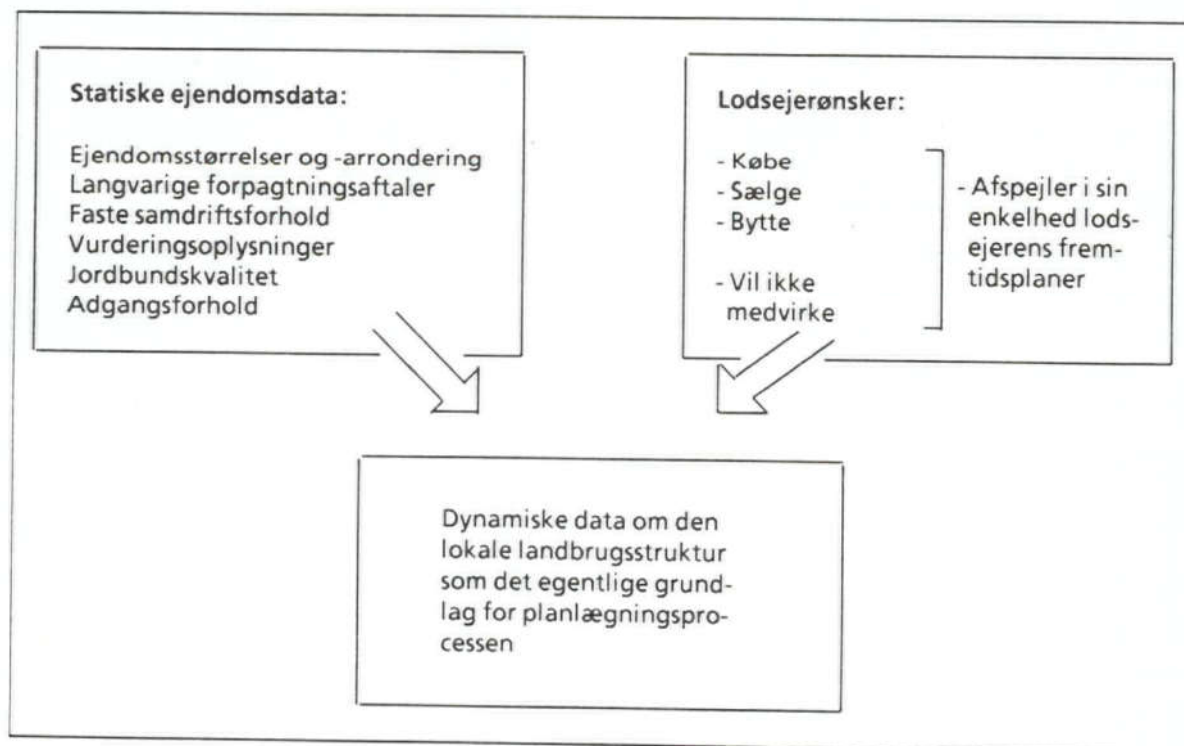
Statiske ejendomsdata:

Ejendomsstørrelser og -arrondering
Langvarige forpagtningsaftaler
Faste samdriftsforhold
Vurderingsoplysninger
Jordbundskvalitet
Adgangsforhold

Lodsejerønsker:

- Købe
- Sælge
- Bytte

- Vil ikke medvirke

- Afspejler i sin enkelhed lodsejerens fremtidsplaner

Dynamiske data om den lokale landbrugsstruktur som det egentlige grundlag for planlægningsprocessen